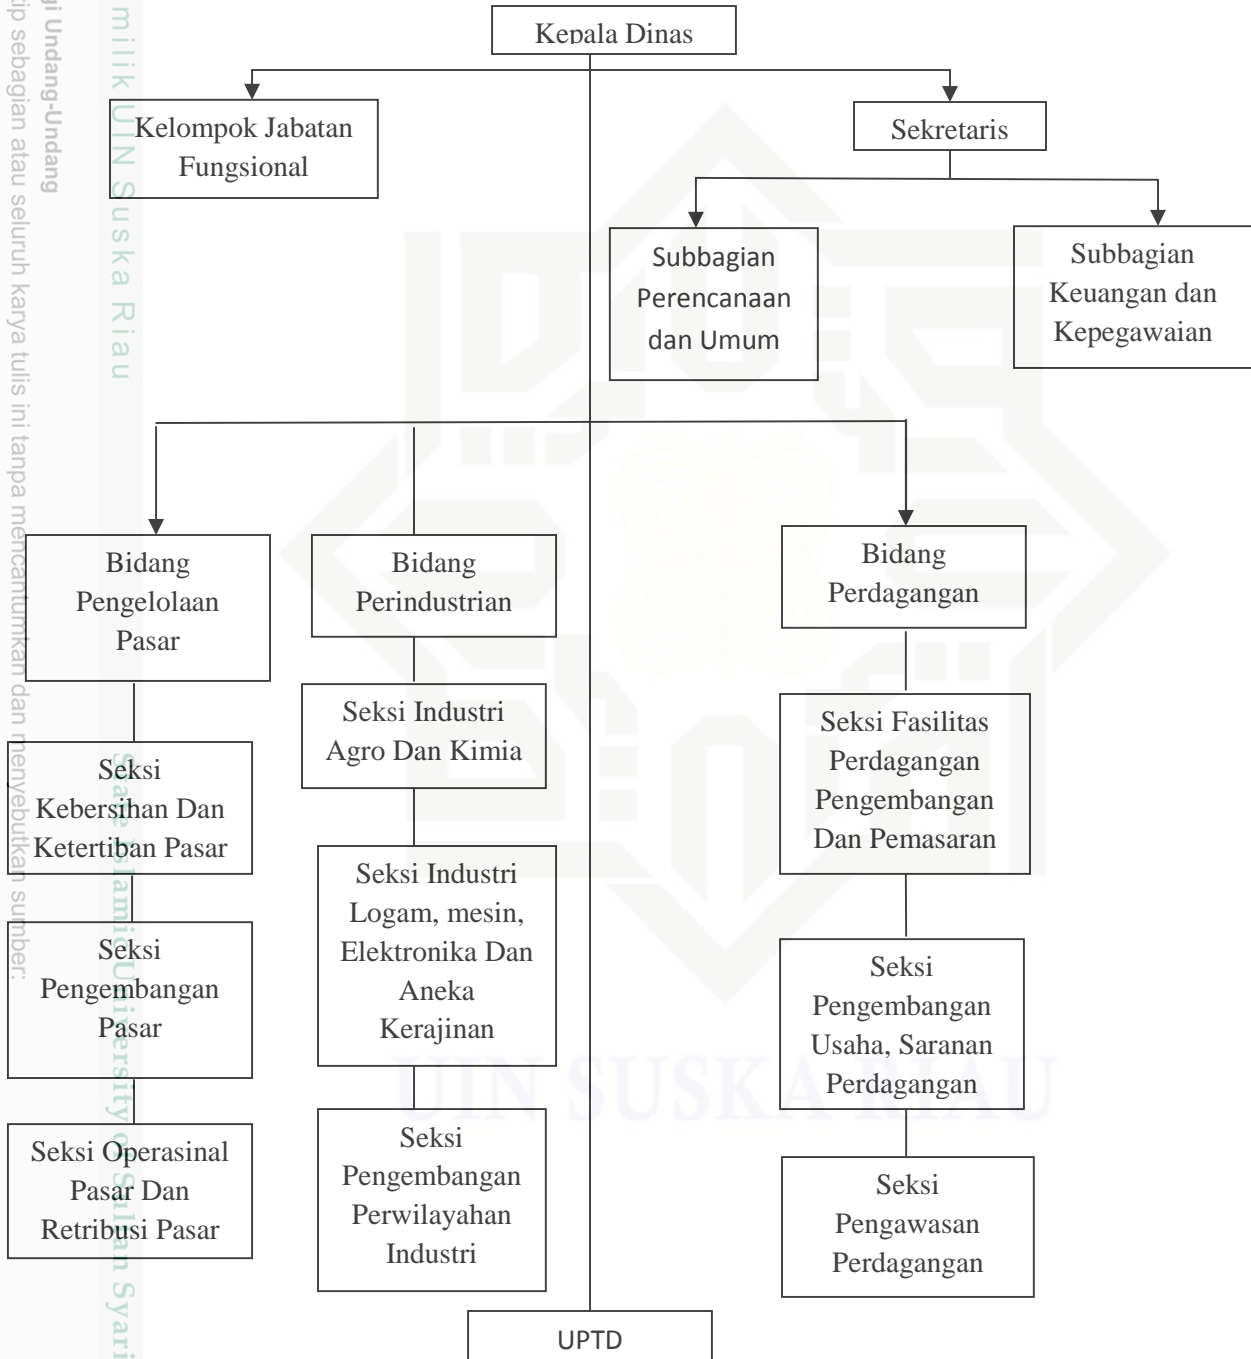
gi Undang-Undang
cip sebagian atau seluruh karya tulis ini tanpa mencantumkan dan menyebutkan sumber:
milik UIN Suska Riau
State Islamic University of Sultan Syarif

Kepala Dinas

Kelompok Jabatan Fungsional

Sekretaris

Subbagian Perencanaan dan Umum

Subbagian Keuangan dan Kepegawaian

Bidang Pengelolaan Pasar

Seksi Kebersihan Dan Ketertiban Pasar

Seksi Pengembangan Pasar

Seksi Operasinal Pasar Dan Retribusi Pasar

Bidang Perindustrian

Seksi Industri Agro Dan Kimia

Seksi Industri Logam, mesin, Elektronika Dan Aneka Kerajinan

Seksi Pengembangan Perwilayahan Industri

Bidang Perdagangan

Seksi Fasilitas Perdagangan Pengembangan Dan Pemasaran

Seksi Pengembangan Usaha, Saranan Perdagangan

Seksi Pengawasan Perdagangan

UPTD

UIN SUSKA RIAU